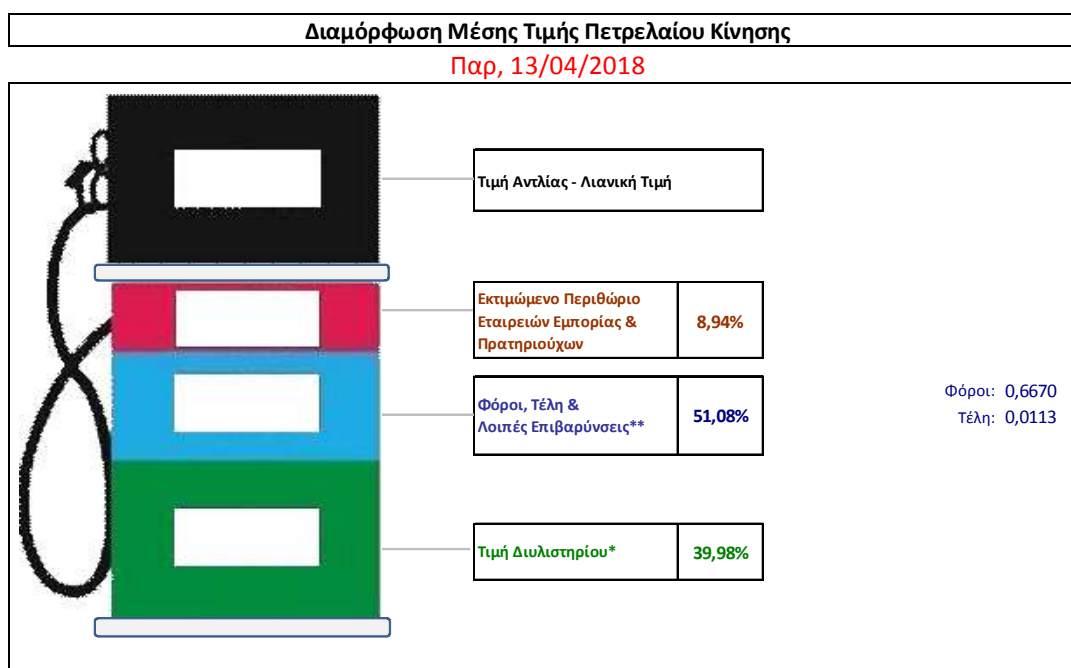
Διαμόρφωση Μέσης Τιμής Πετρελαίου Κίνησης

Παρ, 13/04/2018

Τιμή Αντλίας - Λιανική Τιμή

Εκτιμώμενο Περιθώριο Εταιρειών Εμπορίας & Πρατηριούχων | 8,94%

Φόροι, Τέλη & Λοιπές Επιβαρύνσεις** | 51,08%

Φόροι: 0,6670
Τέλη: 0,0113

Τιμή Διυλιστηρίου* | 39,98%